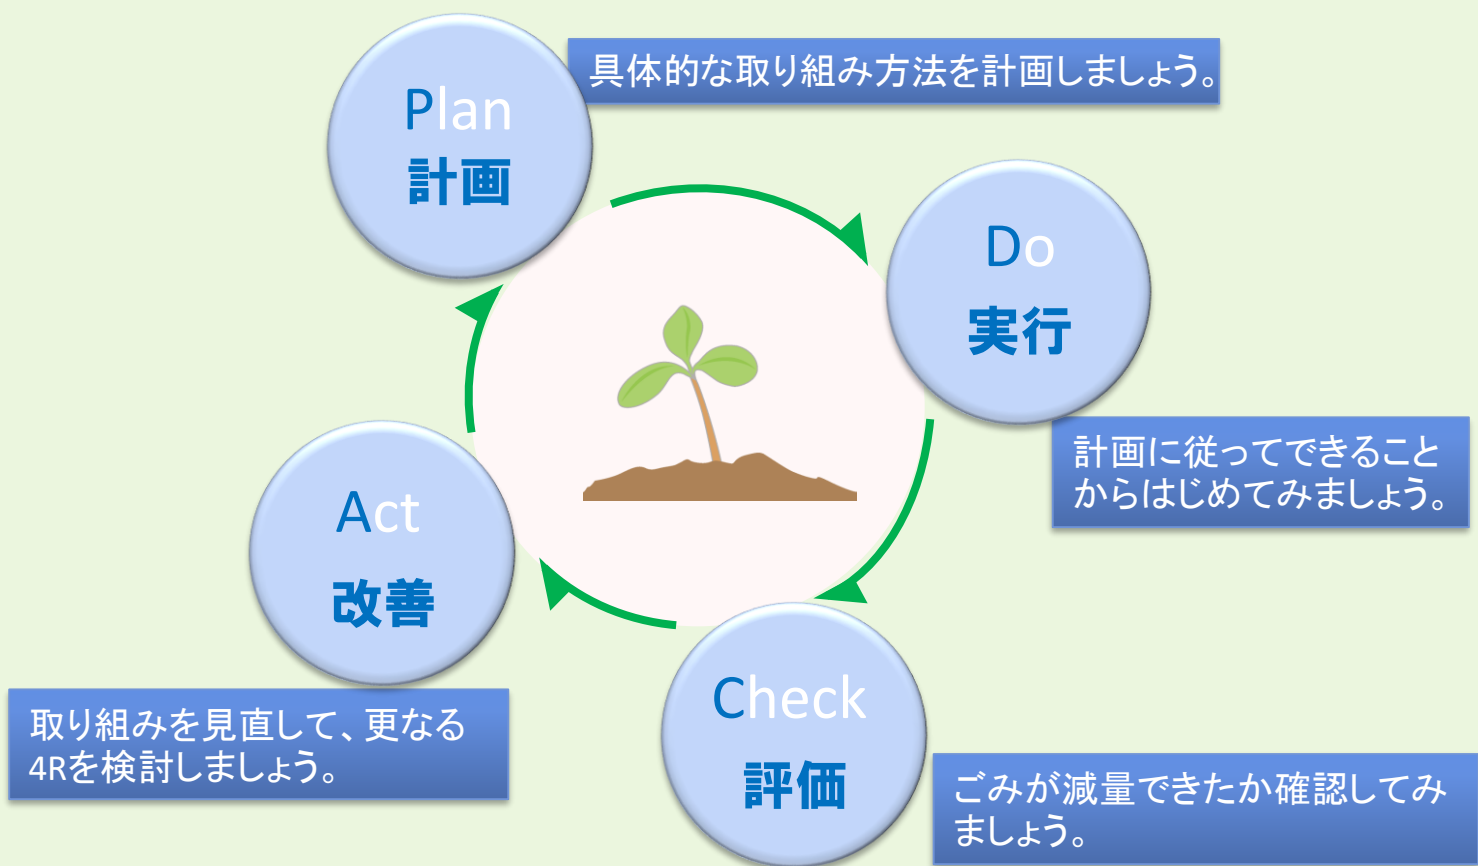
Plan
計画

具体的な取り組み方法を計画しましょう。

Do
実行

計画に従ってできることからはじめてみましょう。

Check
評価

ごみが減量できたか確認してみましょう。

Act
改善

取り組みを見直して、更なる4Rを検討しましょう。